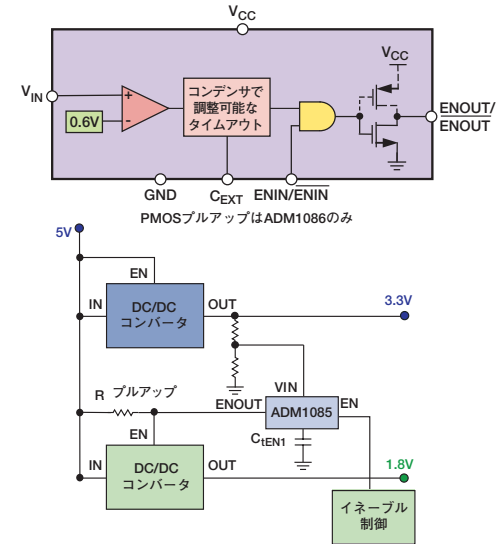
$V_{CC}$

$V_{IN}$

+

-

0.6V

コンデンサで調整可能なタイムアウト

$V_{CC}$

ENOUT/$\overline{ENOUT}$

GND

$C_{EXT}$

ENIN/$\overline{ENIN}$

PMOSプルアップはADM1086のみ

5V

EN

IN

DC/DC コンバータ

OUT

3.3V

VIN

R プルアップ

ENOUT

ADM1085

EN

EN

$C_{tEN1}$

IN

DC/DC コンバータ

OUT

1.8V

イネーブル 制御